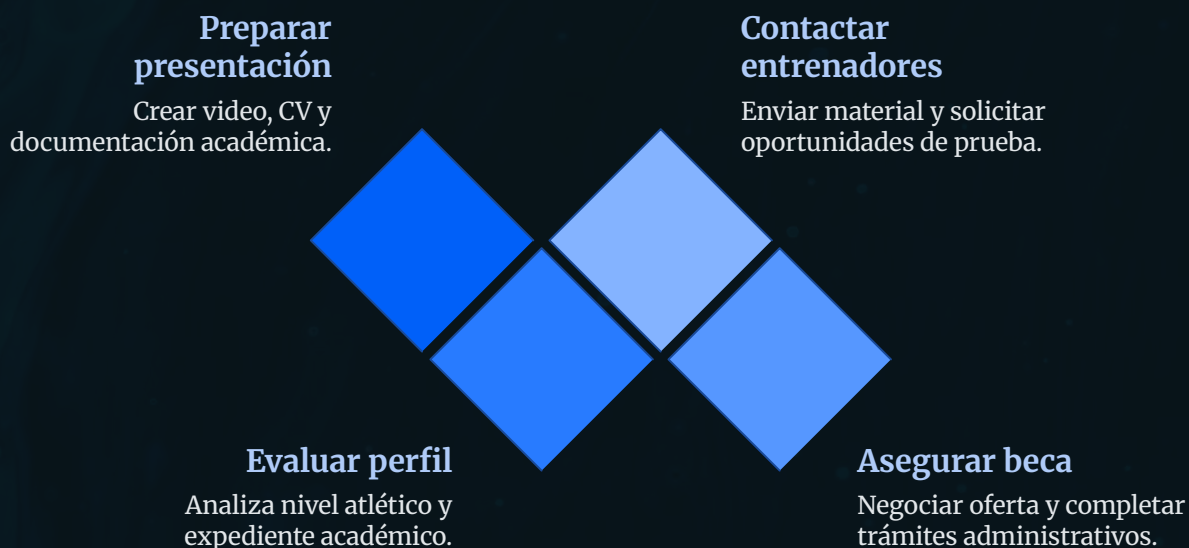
Preparar presentación

Crear video, CV y documentación académica.

Contactar entrenadores

Enviar material y solicitar oportunidades de prueba.

Evaluar perfil

Analiza nivel atlético y expediente académico.

Asegurar beca

Negociar oferta y completar trámites administrativos.